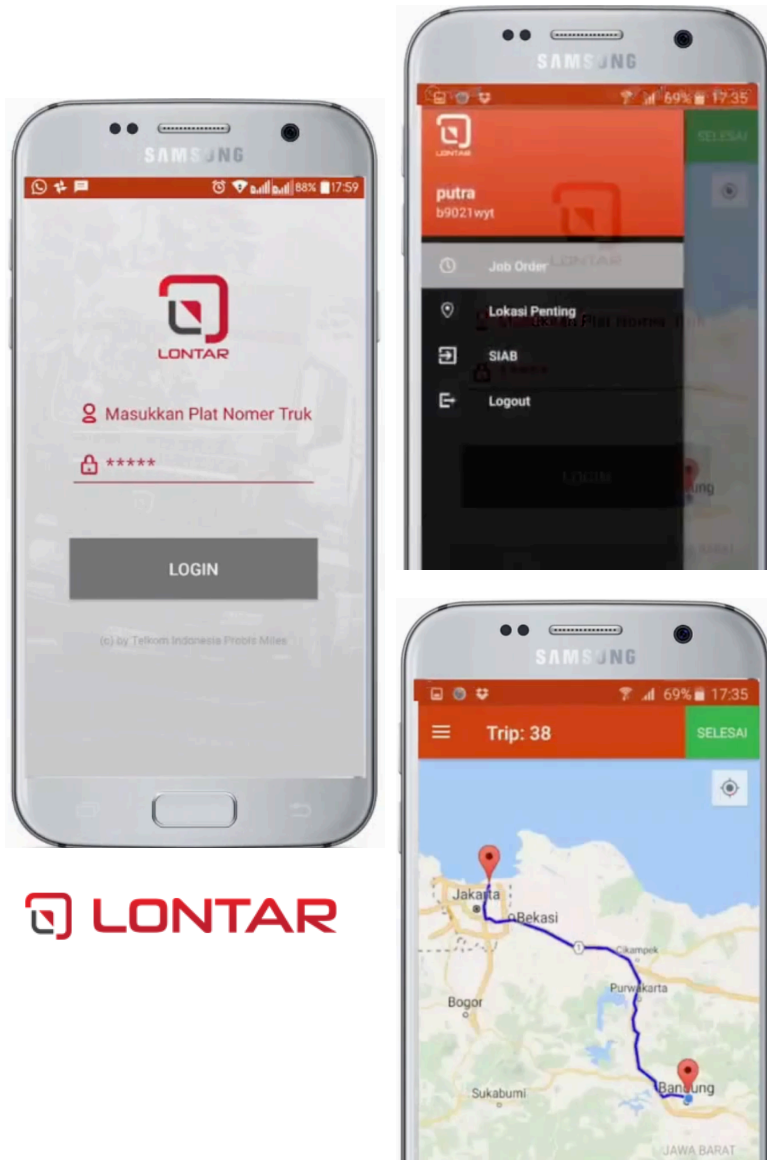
SAMSUNG

88% 17:59

LONTAR

Masukkan Plat Nomer Truk

*****

LOGIN

(c) by Telkom Indonesia Probis Miles

LONTAR

SAMSUNG

69% 17:35

LONTAR

SELESAI

putra
b9021wyt

Job Order

Lokasi Penting

SIAB

Logout

SAMSUNG

69% 17:35

Trip: 38

SELESAI

Jakarta

Bekasi

Cikampek

Purwakarta

Bogor

Sukabumi

Bandung

JAWA BARAT